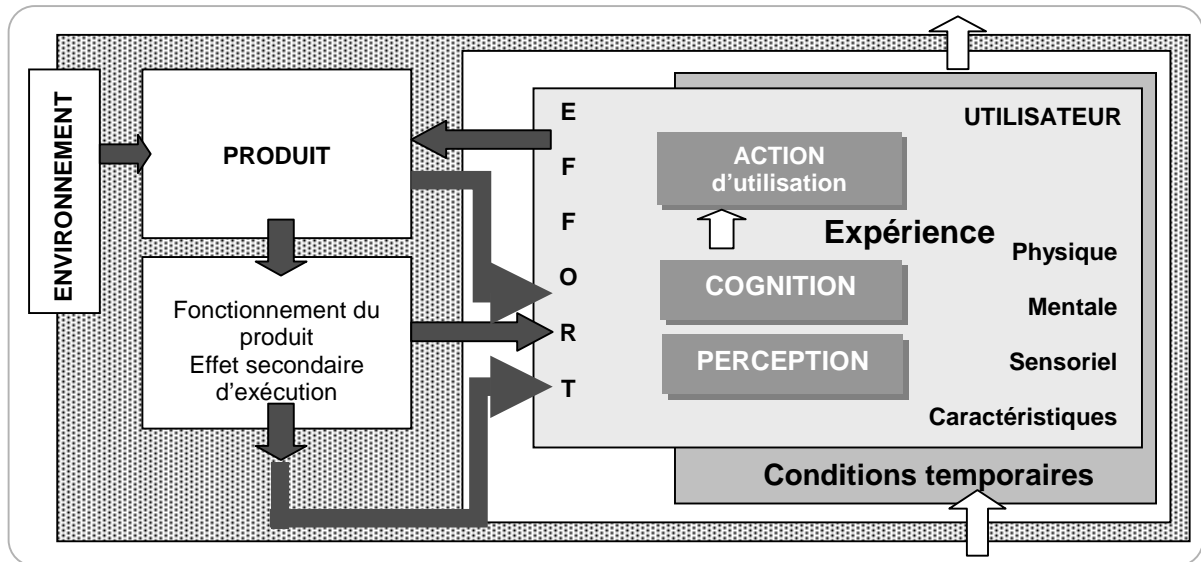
ENVIRONNEMENT

PRODUIT

Fonctionnement du produit
Effet secondaire d'exécution

E
F
F
O
R
T

UTILISATEUR

ACTION
d'utilisation

Expérience

COGNITION

PERCEPTION

Physique

Mentale

Sensoriel

Caractéristiques

Conditions temporaires